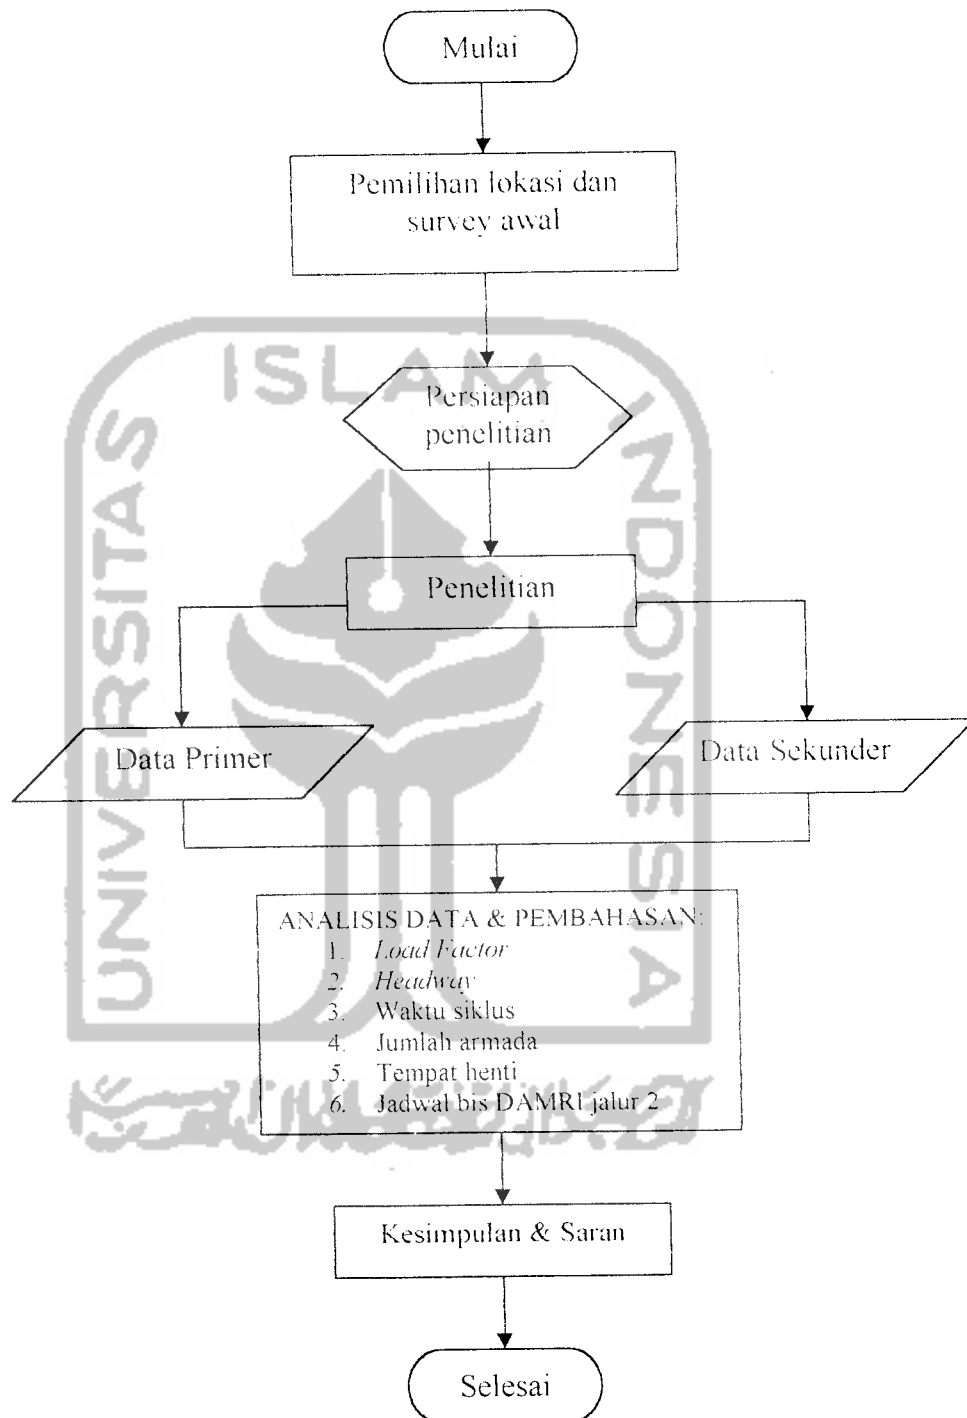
Mulai

Pemilihan lokasi dan survey awal

Persiapan penelitian

Penelitian

Data Primer

Data Sekunder

ANALISIS DATA & PEMBAHASAN:
1. Load Factor
2. Headway
3. Waktu siklus
4. Jumlah armada
5. Tempat henti
6. Jadwal bis DAMRI jalur 2

Kesimpulan & Saran

Selesai

ISLAM UNIVERSITAS INDONESIA